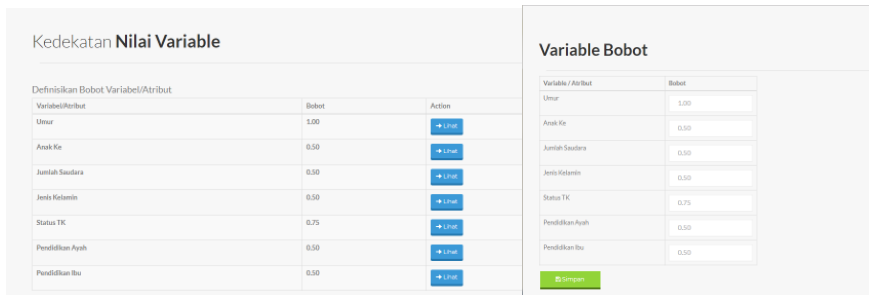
Kedekatan **Nilai Variable**

Definisikan Bobot Variabel/Atribut

| Variabel/Atribut | Bobot | Action |
|---|---|---|
| Umur | 1.00 | → Lihat |
| Anak Ke | 0.50 | → Lihat |
| Jumlah Saudara | 0.50 | → Lihat |
| Jenis Kelamin | 0.50 | → Lihat |
| Status TK | 0.75 | → Lihat |
| Pendidikan Ayah | 0.50 | → Lihat |
| Pendidikan Ibu | 0.50 | → Lihat |

Variable Bobot

| Variable / Atribut | Bobot |
|---|---|
| Umur | 1.00 |
| Anak Ke | 0.50 |
| Jumlah Saudara | 0.50 |
| Jenis Kelamin | 0.50 |
| Status TK | 0.75 |
| Pendidikan Ayah | 0.50 |
| Pendidikan Ibu | 0.50 |

Simpan